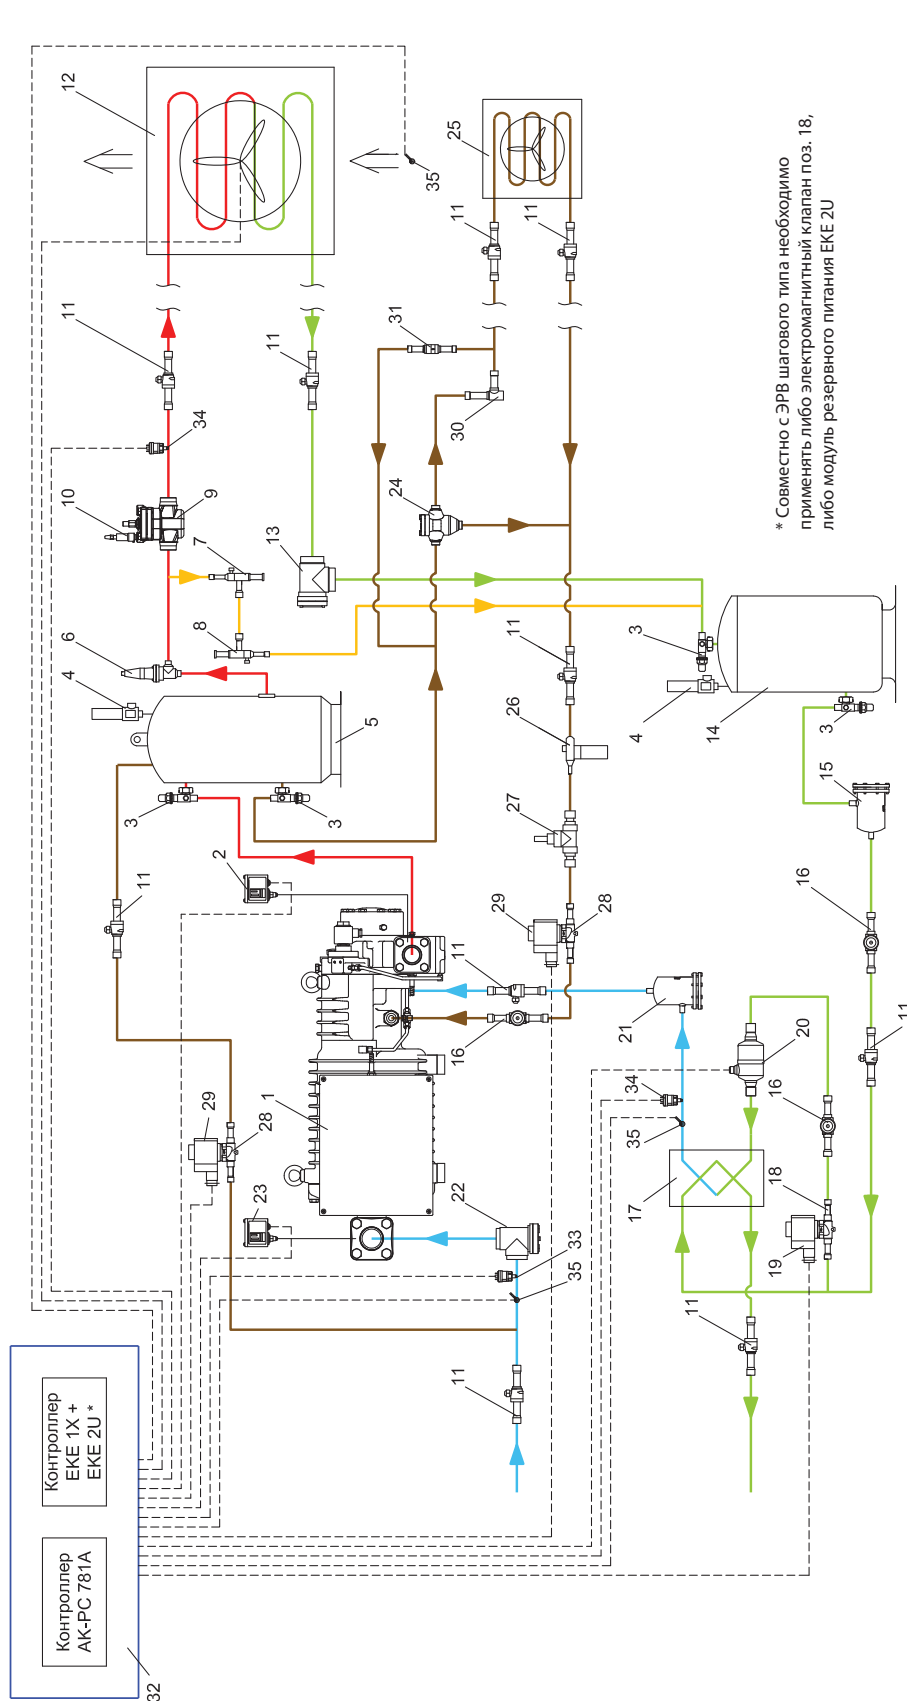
12

25

35

11

11

11

11

31

34

30

10

9

24

13

7

3

11

8

6

4

4

14

26

5

3

3

3

15

27

11

2

16

29

28

11

21

16

1

20

29

28

34

16

11

35

18

23

22

17

33

19

35

11

11

Контроллер EKE 1X + EKE 2U *

Контроллер AK-PC 781A

32

* Совместно с ЭРВ шагового типа необходимо применять либо электромагнитный клапан поз. 18, либо модуль резервного питания EKE 2U